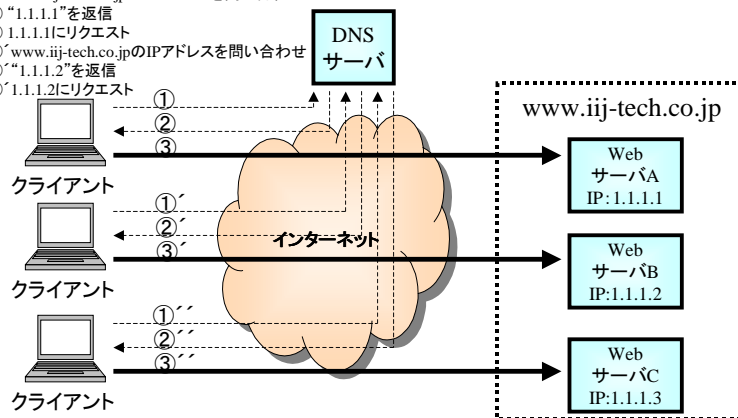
) "1.1.1.1"を返信
) 1.1.1.1にリクエスト
)´www.iij-tech.co.jpのIPアドレスを問い合わせ
)´"1.1.1.2"を返信
)´1.1.1.2にリクエスト

DNS
サーバ

www.iij-tech.co.jp

①
②
③

クライアント

Web
サーバA
IP:1.1.1.1

①´
②´
③´

インターネット

クライアント

Web
サーバB
IP:1.1.1.2

①´´
②´´
③´´

クライアント

Web
サーバC
IP:1.1.1.3